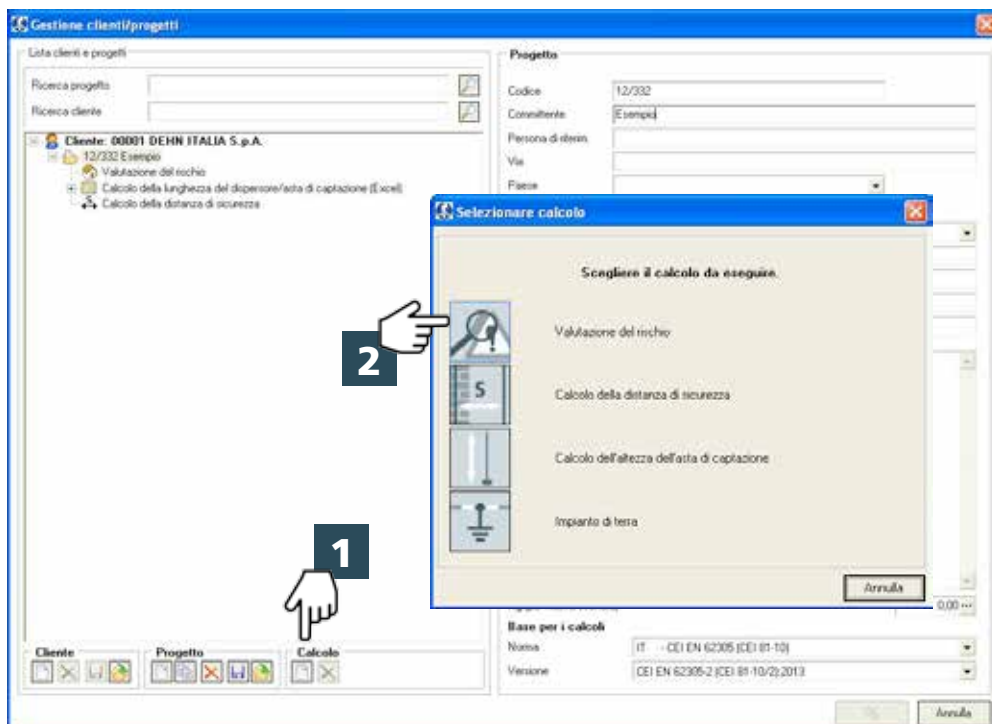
Gestione clienti/progetti

Lista clienti e progetti

Ricerca progetto

Ricerca cliente

Cliente: 00001 DEHN ITALIA S.p.A.
12/332 Esempio
Valutazione del rischio
Calcolo della lunghezza del dispersore/asta di captazione (Excel)
Calcolo della distanza di sicurezza

Progetto

Codice 12/332

Committente Esempio

Persona di riferim.

Via

Paese

Selezionare calcolo

Scegliere il calcolo da eseguire.

2

Valutazione del rischio

S

Calcolo della distanza di sicurezza

Calcolo dell'altezza dell'asta di captazione

Impianto di terra

1

Annulla

0,00

Base per i calcoli

Norma IT - CEI EN 62305 (CEI 81-10)

Versione CEI EN 62305-2 (CEI 81-10/2):2013

Cliente

Progetto

Calcolo

Annulla